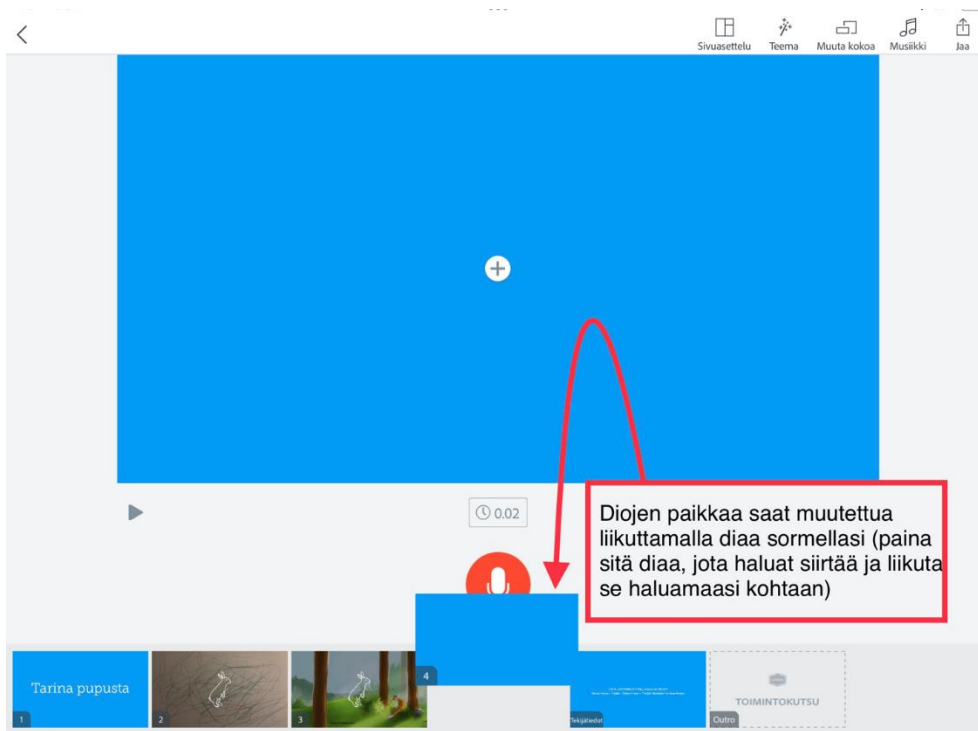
Sivuasettelu Teema Muuta kokoa Musiikki Jaa

0.02

Diojen paikkaa saat muutettua liikuttamalla diaa sormellasi (paina sitä diaa, jota haluat siirtää ja liikuta se haluamaasi kohtaan)

Tarina pupusta
1
2
3
4
Tekijätiedot
TOIMINTOKUTSU
Outro